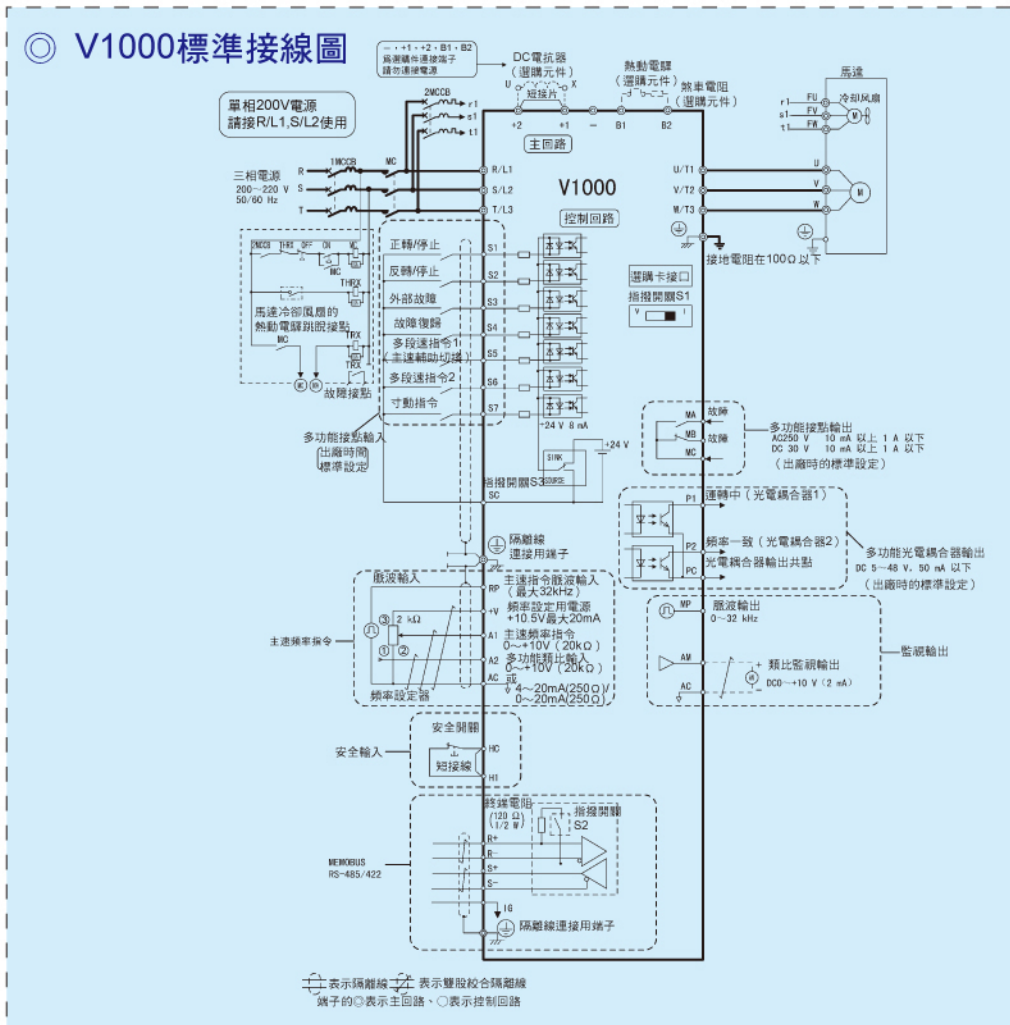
◎ V1000標準接線圖

–、+1、+2、B1、B2
爲選購件連接端子
請勿連接電源

DC電抗器
（選購元件）
U X
短接片

熱動電驛
（選購元件）

煞車電阻
（選購元件）

+2 +1 – B1 B2

主回路

馬達
冷卻風扇
FU
FV
FW
r1
s1
t1

單相200V電源
請接R/L1,S/L2使用

2MCCB
r1
s1
t1

三相電源
200～220 V
50/60 Hz
R
S
T
1MCCB
MC

R/L1
S/L2
T/L3

V1000

U/T1
V/T2
W/T3
U
V
W
M

控制回路

接地電阻在100Ω以下

2MCCB THRX OFF ON MC
MC
THRX
馬達冷卻風扇的熱動電驛跳脫接點
MC
TRX
TRX
故障接點

正轉/停止 S1
反轉/停止 S2
外部故障 S3
故障復歸 S4
多段速指令1（主速輔助切換）S5
多段速指令2 S6
寸動指令 S7

選購卡接口
指撥開關S1
V I

–24 V 8 mA
+24 V
SINK
SOURCE
指撥開關S3
SC

多功能接點輸入
（出廠時間標準設定）

MA 故障
MB 故障
MC
多功能接點輸出
AC250 V 10 mA 以上 1 A 以下
DC 30 V 10 mA 以上 1 A 以下
（出廠時的標準設定）

P1 運轉中（光電耦合器1）
P2 頻率一致（光電耦合器2）
PC 光電耦合器輸出共點

多功能光電耦合器輸出
DC 5～48 V、50 mA 以下
（出廠時的標準設定）

隔離線連接用端子

脈波輸入
RP 主速指令脈波輸入（最大32kHz）
+V 頻率設定用電源 +10.5V最大20mA
A1 主速頻率指令 0～+10V（20kΩ）
A2 多功能類比輸入 0～+10V（20kΩ）或 4～20mA(250Ω)/0～20mA(250Ω)
AC
主速頻率指令
③ 2 kΩ
① ②
頻率設定器

MP 脈波輸出 0～32 kHz
AM 類比監視輸出 DC0～+10 V（2 mA）
AC
監視輸出

安全開關
HC
短接線
H1
安全輸入

終端電阻
（120 Ω）
（1/2 W）
指撥開關 S2
R+
R–
S+
S–
IG
MEMOBUS
RS–485/422
隔離線連接用端子

表示隔離線 表示雙股絞合隔離線
端子的◎表示主回路、○表示控制回路